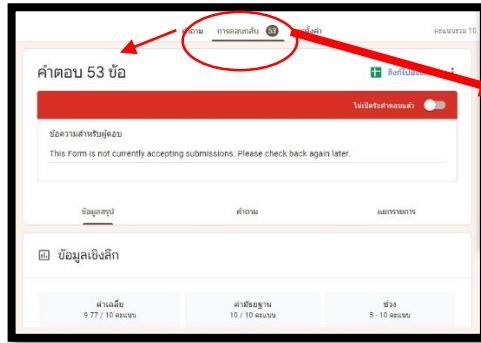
คำถาม การตอบกลับ 53 การตั้งค่า คะแนนรวม 10

คำตอบ 53 ข้อ

ลิงก์ไปยังชีต

ไม่เปิดรับคำตอบแล้ว

ข้อความสำหรับผู้ตอบ

This Form is not currently accepting submissions. Please check back again later.

ข้อมูลสรุป คำถาม แยกรายการ

ข้อมูลเชิงลึก

| ค่าเฉลี่ย | ค่ามัธยฐาน | ช่วง |
|---|---|---|
| 9.77 / 10 คะแนน | 10 / 10 คะแนน | 5 - 10 คะแนน |